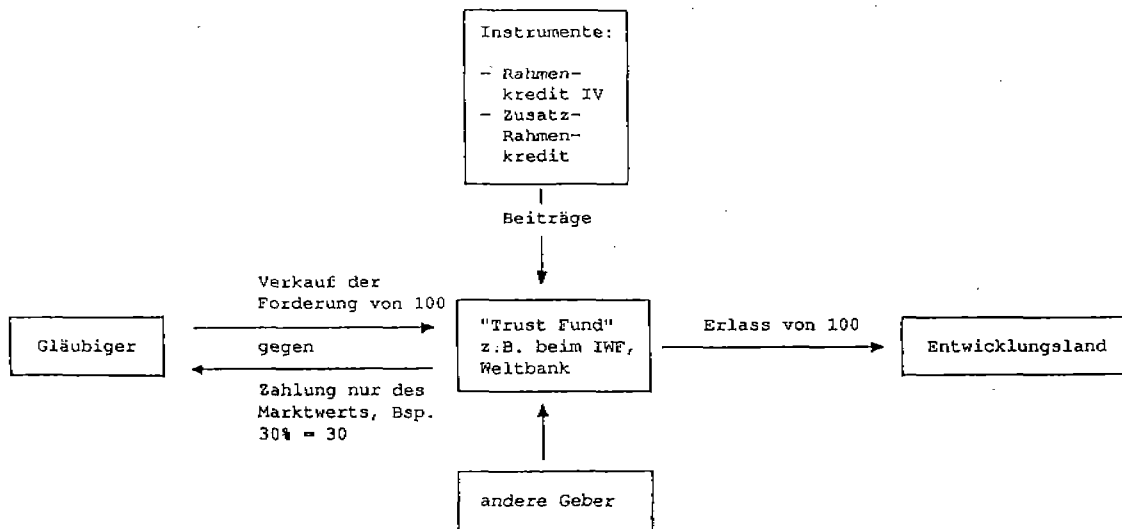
Instrumente:

- Rahmenkredit IV
- Zusatz-Rahmenkredit

Beiträge

Verkauf der Forderung von 100

Gläubiger

gegen

Zahlung nur des Marktwerts, Bsp. 30% = 30

"Trust Fund" z.B. beim IWF, Weltbank

Erlass von 100

Entwicklungsland

andere Geber